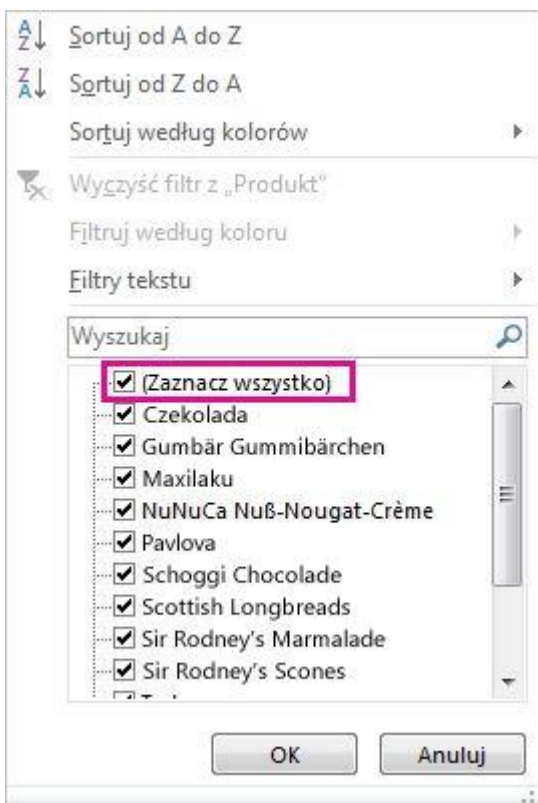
Sortuj od A do Z
Sortuj od Z do A
Sortuj według kolorów
Wyczyść filtr z „Produkt"
Filtruj według koloru
Filtry tekstu
Wyszukaj
(Zaznacz wszystko)
Czekolada
Gumbär Gummibärchen
Maxilaku
NuNuCa Nuß-Nougat-Crème
Pavlova
Schoggi Chocolade
Scottish Longbreads
Sir Rodney's Marmalade
Sir Rodney's Scones
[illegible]
OK
Anuluj